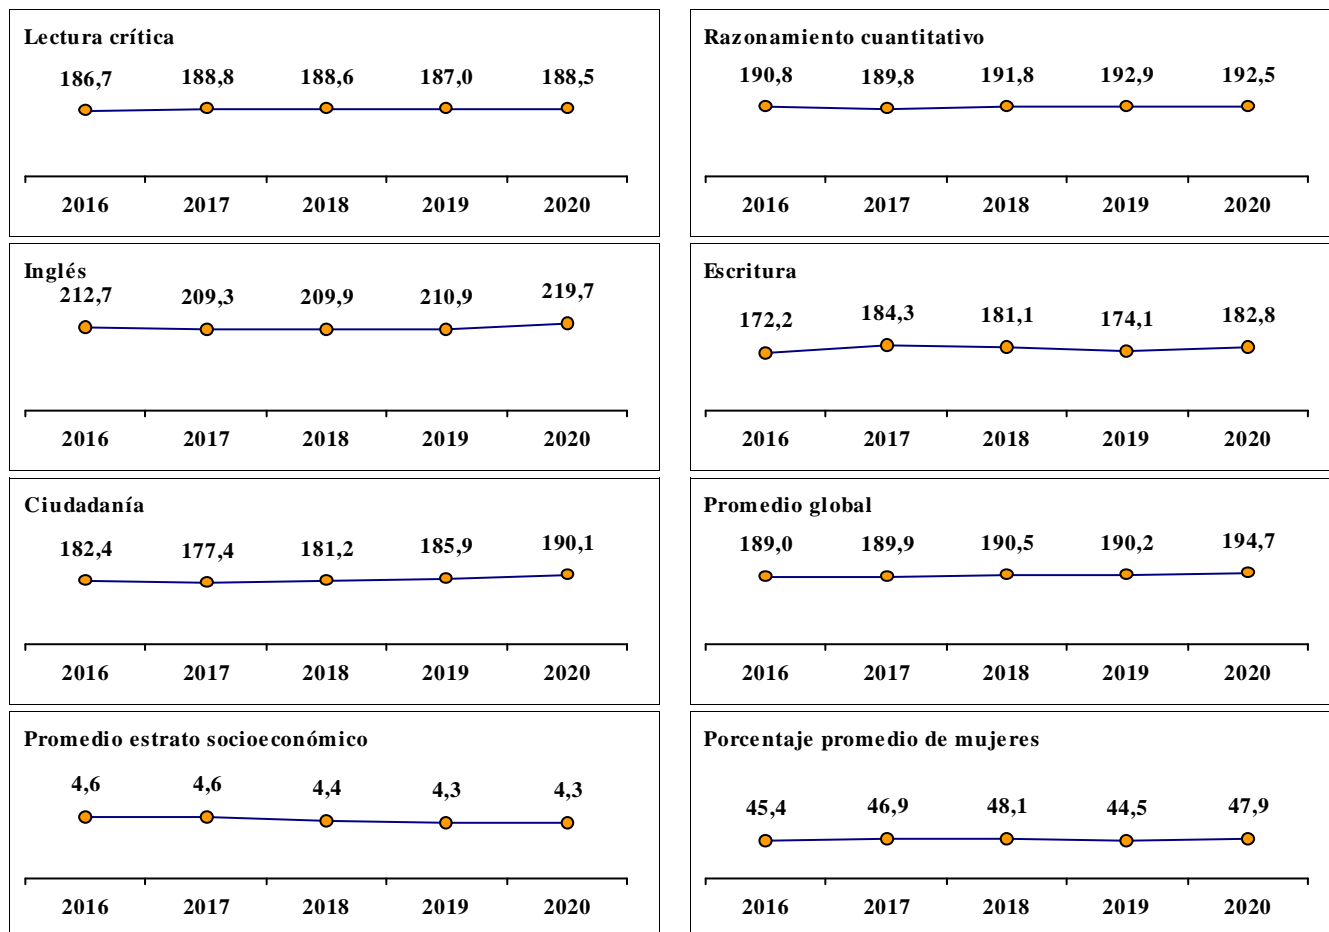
Lectura crítica

186,7 188,8 188,6 187,0 188,5

2016 2017 2018 2019 2020

Inglés

212,7 209,3 209,9 210,9 219,7

2016 2017 2018 2019 2020

Ciudadanía

182,4 177,4 181,2 185,9 190,1

2016 2017 2018 2019 2020

Promedio estrato socioeconómico

4,6 4,6 4,4 4,3 4,3

2016 2017 2018 2019 2020

Razonamiento cuantitativo

190,8 189,8 191,8 192,9 192,5

2016 2017 2018 2019 2020

Escritura

172,2 184,3 181,1 174,1 182,8

2016 2017 2018 2019 2020

Promedio global

189,0 189,9 190,5 190,2 194,7

2016 2017 2018 2019 2020

Porcentaje promedio de mujeres

45,4 46,9 48,1 44,5 47,9

2016 2017 2018 2019 2020